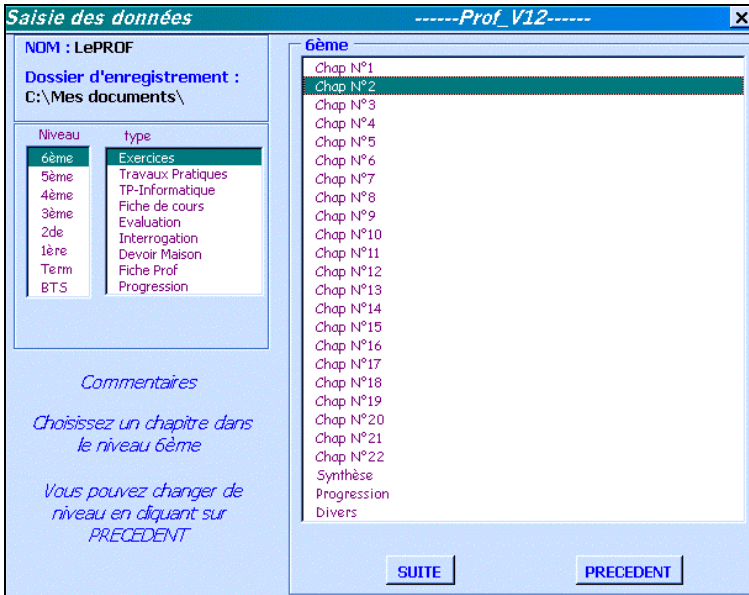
Saisie des données ------Prof_V12------ ×

NOM : LePROF

Dossier d'enregistrement :
C:\Mes documents\

Niveau
6ème
5ème
4ème
3ème
2de
1ère
Term
BTS

type
Exercices
Travaux Pratiques
TP-Informatique
Fiche de cours
Evaluation
Interrogation
Devoir Maison
Fiche Prof
Progression

Commentaires

Choisissez un chapitre dans le niveau 6ème

Vous pouvez changer de niveau en cliquant sur PRECEDENT

6ème
Chap N°1
Chap N°2
Chap N°3
Chap N°4
Chap N°5
Chap N°6
Chap N°7
Chap N°8
Chap N°9
Chap N°10
Chap N°11
Chap N°12
Chap N°13
Chap N°14
Chap N°15
Chap N°16
Chap N°17
Chap N°18
Chap N°19
Chap N°20
Chap N°21
Chap N°22
Synthèse
Progression
Divers

SUITE
PRECEDENT